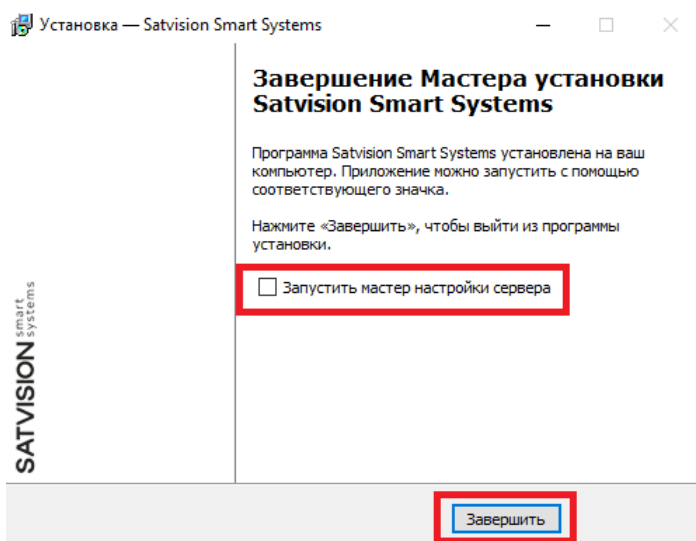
Установка — Satvision Smart Systems

Завершение Мастера установки Satvision Smart Systems

Программа Satvision Smart Systems установлена на ваш компьютер. Приложение можно запустить с помощью соответствующего значка.

Нажмите «Завершить», чтобы выйти из программы установки.

Запустить мастер настройки сервера

SATVISION smart systems

Завершить